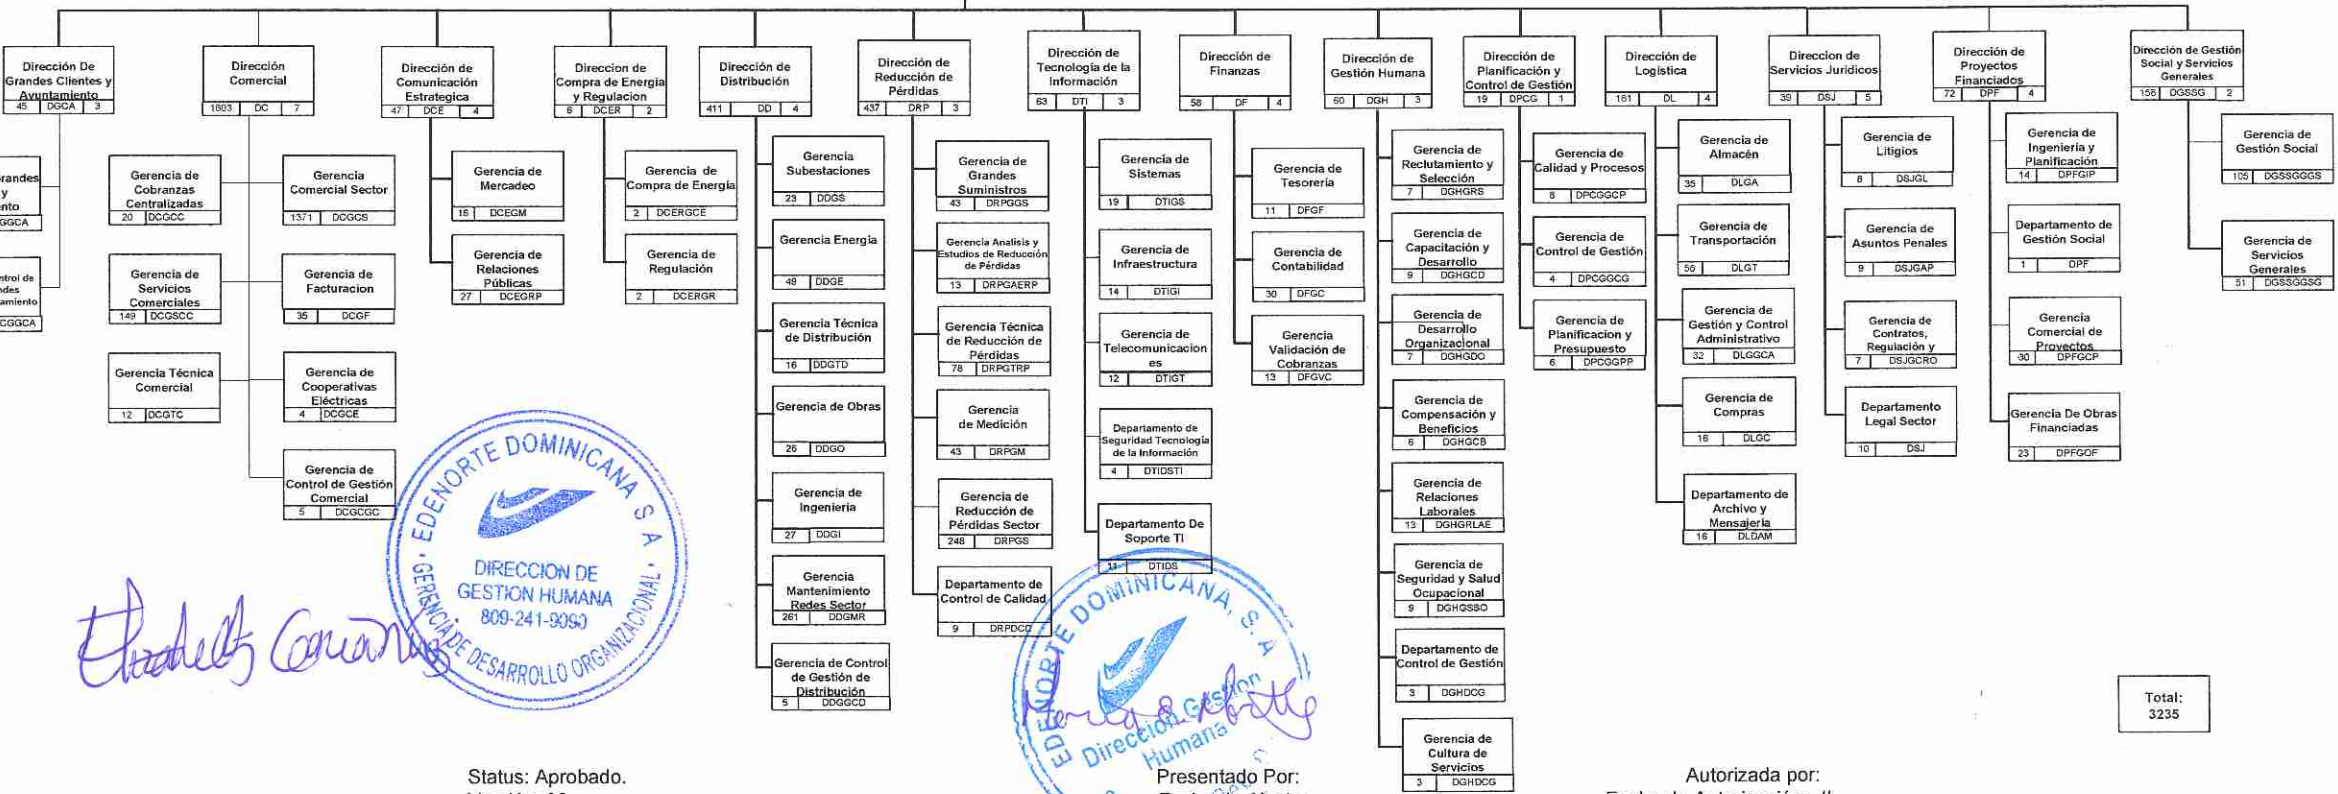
Dirección De Grandes Clientes y Ayuntamiento
45 DGCA 3

Dirección Comercial
1803 DC 7

Dirección de Comunicación Estrategica
47 DCE 4

Direccion de Compra de Energia y Regulacion
6 DCER 2

Dirección de Distribución
411 DD 4

Dirección de Reducción de Pérdidas
437 DRP 3

Dirección de Tecnología de la Información
63 DTI 3

Dirección de Finanzas
58 DF 4

Dirección de Gestión Humana
60 DGH 3

Dirección de Planificación y Control de Gestión
19 DPCG 1

Dirección de Logística
161 DL 4

Direccion de Servicios Juridicos
39 DSJ 5

Dirección de Proyectos Financiados
72 DPF 4

Dirección de Gestión Social y Servicios Generales
156 DGSSG 2

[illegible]randes y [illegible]nto
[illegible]GGCA

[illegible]ntrol de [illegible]ndes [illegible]amiento
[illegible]CGGCA

Gerencia de Cobranzas Centralizadas
20 DCGCC

Gerencia Comercial Sector
1371 DCGCS

Gerencia de Servicios Comerciales
149 DCGSCC

Gerencia de Facturacion
35 DCGF

Gerencia Técnica Comercial
12 DCGTC

Gerencia de Cooperativas Eléctricas
4 DCGCE

Gerencia de Control de Gestión Comercial
5 DCGCGC

Gerencia de Mercadeo
16 DCEGM

Gerencia de Relaciones Públicas
27 DCEGRP

Gerencia de Compra de Energía
2 DCERGCE

Gerencia de Regulación
2 DCERGR

Gerencia Subestaciones
23 DDGS

Gerencia Energía
49 DDGE

Gerencia Técnica de Distribución
16 DDGTD

Gerencia de Obras
26 DDGO

Gerencia de Ingenieria
27 DDGI

Gerencia Mantenimiento Redes Sector
261 DDGMR

Gerencia de Control de Gestión de Distribución
5 DDGGCD

Gerencia de Grandes Suministros
43 DRPGGS

Gerencia Analisis y Estudios de Reducción de Pérdidas
13 DRPGAERP

Gerencia Técnica de Reducción de Pérdidas
78 DRPGTRP

Gerencia de Medición
43 DRPGM

Gerencia de Reducción de Pérdidas Sector
248 DRPGS

Departamento de Control de Calidad
9 DRPDCC

Gerencia de Sistemas
19 DTIGS

Gerencia de Infraestructura
14 DTIGI

Gerencia de Telecomunicaciones
12 DTIGT

Departamento de Seguridad Tecnología de la Información
4 DTIDSTI

Departamento De Soporte TI
11 DTIDS

Gerencia de Tesorería
11 DFGF

Gerencia de Contabilidad
30 DFGC

Gerencia Validación de Cobranzas
13 DFGVC

Gerencia de Reclutamiento y Selección
7 DGHGRS

Gerencia de Capacitación y Desarrollo
9 DGHGCD

Gerencia de Desarrollo Organizacional
7 DGHGDO

Gerencia de Compensación y Beneficios
6 DGHGCB

Gerencia de Relaciones Laborales
13 DGHGRLAE

Gerencia de Seguridad y Salud Ocupacional
9 DGHGSSO

Departamento de Control de Gestión
3 DGHDCG

Gerencia de Cultura de Servicios
3 DGHDCG

Gerencia de Calidad y Procesos
8 DPCGGCP

Gerencia de Control de Gestión
4 DPCGGCG

Gerencia de Planificacion y Presupuesto
6 DPCGGPP

Gerencia de Almacén
35 DLGA

Gerencia de Transportación
56 DLGT

Gerencia de Gestión y Control Administrativo
32 DLGGCA

Gerencia de Compras
16 DLGC

Departamento de Archivo y Mensajeria
16 DLDAM

Gerencia de Litigios
8 DSJGL

Gerencia de Asuntos Penales
9 DSJGAP

Gerencia de Contratos, Regulación y
7 DSJGCRO

Departamento Legal Sector
10 DSJ

Gerencia de Ingeniería y Planificación
14 DPFGIP

Departamento de Gestión Social
1 DPF

Gerencia Comercial de Proyectos
30 DPFGCP

Gerencia De Obras Financiadas
23 DPFGOF

Gerencia de Gestión Social
105 DGSSGGGS

Gerencia de Servicios Generales
51 DGSSGGSG

EDENORTE DOMINICANA S A
DIRECCION DE GESTION HUMANA
809-241-9090
GERENCIA DE DESARROLLO ORGANIZACIONAL

EDENORTE DOMINICANA, S.A.
Dirección de Gestión Humana

Total: 3235

Status: Aprobado.

Presentado Por:

Autorizada por: